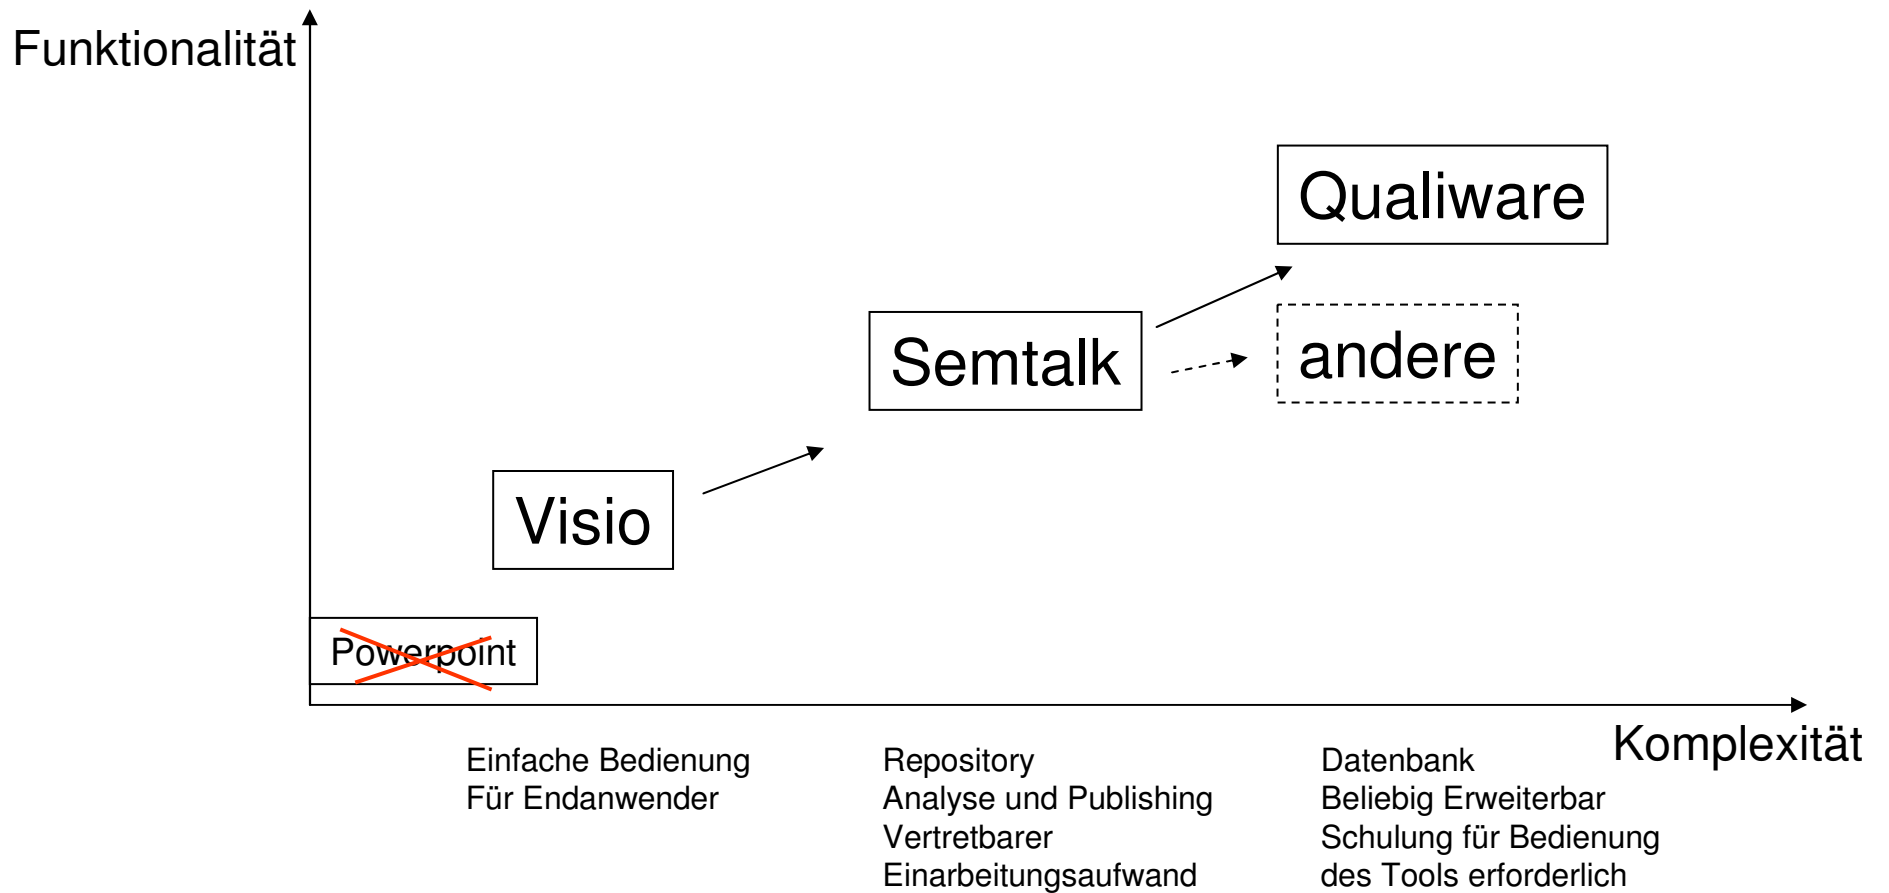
Funktionalität

Qualiware

Semtalk

andere

Visio

Powerpoint

Komplexität

Einfache Bedienung
Für Endanwender

Repository
Analyse und Publishing
Vertretbarer
Einarbeitungsaufwand

Datenbank
Beliebig Erweiterbar
Schulung für Bedienung
des Tools erforderlich